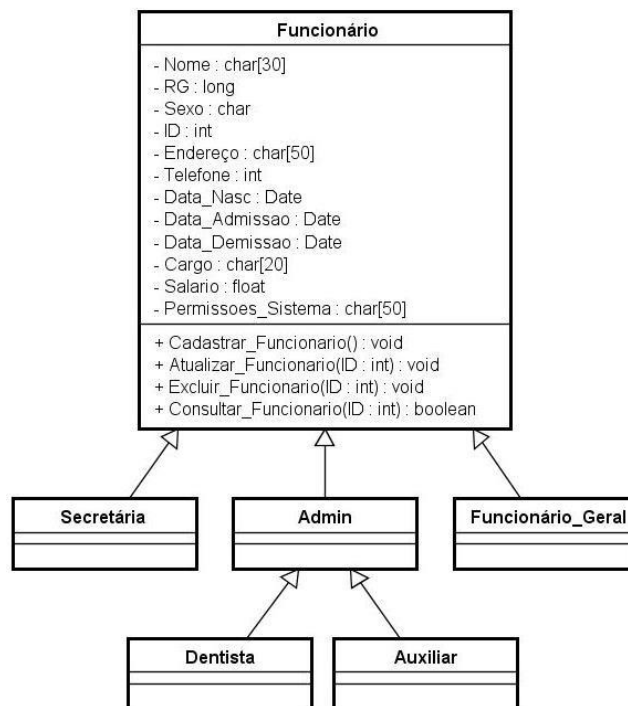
Funcionário

- Nome : char[30]
- RG : long
- Sexo : char
- ID : int
- Endereço : char[50]
- Telefone : int
- Data_Nasc : Date
- Data_Admissao : Date
- Data_Demissao : Date
- Cargo : char[20]
- Salario : float
- Permissoes_Sistema : char[50]

+ Cadastrar_Funcionario() : void
+ Atualizar_Funcionario(ID : int) : void
+ Excluir_Funcionario(ID : int) : void
+ Consultar_Funcionario(ID : int) : boolean

Secretária

Admin

Funcionário_Geral

Dentista

Auxiliar